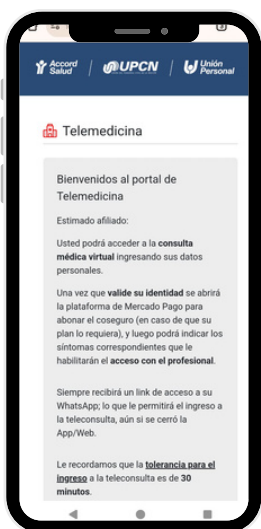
Accord Salud | UPCN | Unión Personal

Telemedicina

Bienvenidos al portal de Telemedicina

Estimado afiliado:

Usted podrá acceder a la **consulta médica virtual** ingresando sus datos personales.

Una vez que **valide su identidad** se abrirá la plataforma de Mercado Pago para abonar el coseguro (en caso de que su plan lo requiera), y luego podrá indicar los síntomas correspondientes que le habilitarán el **acceso con el profesional**.

Siempre recibirá un link de acceso a su WhatsApp; lo que le permitirá el ingreso a la teleconsulta, aún si se cerró la App/Web.

Le recordamos que la **tolerancia para el ingreso** a la teleconsulta es de **30 minutos**.